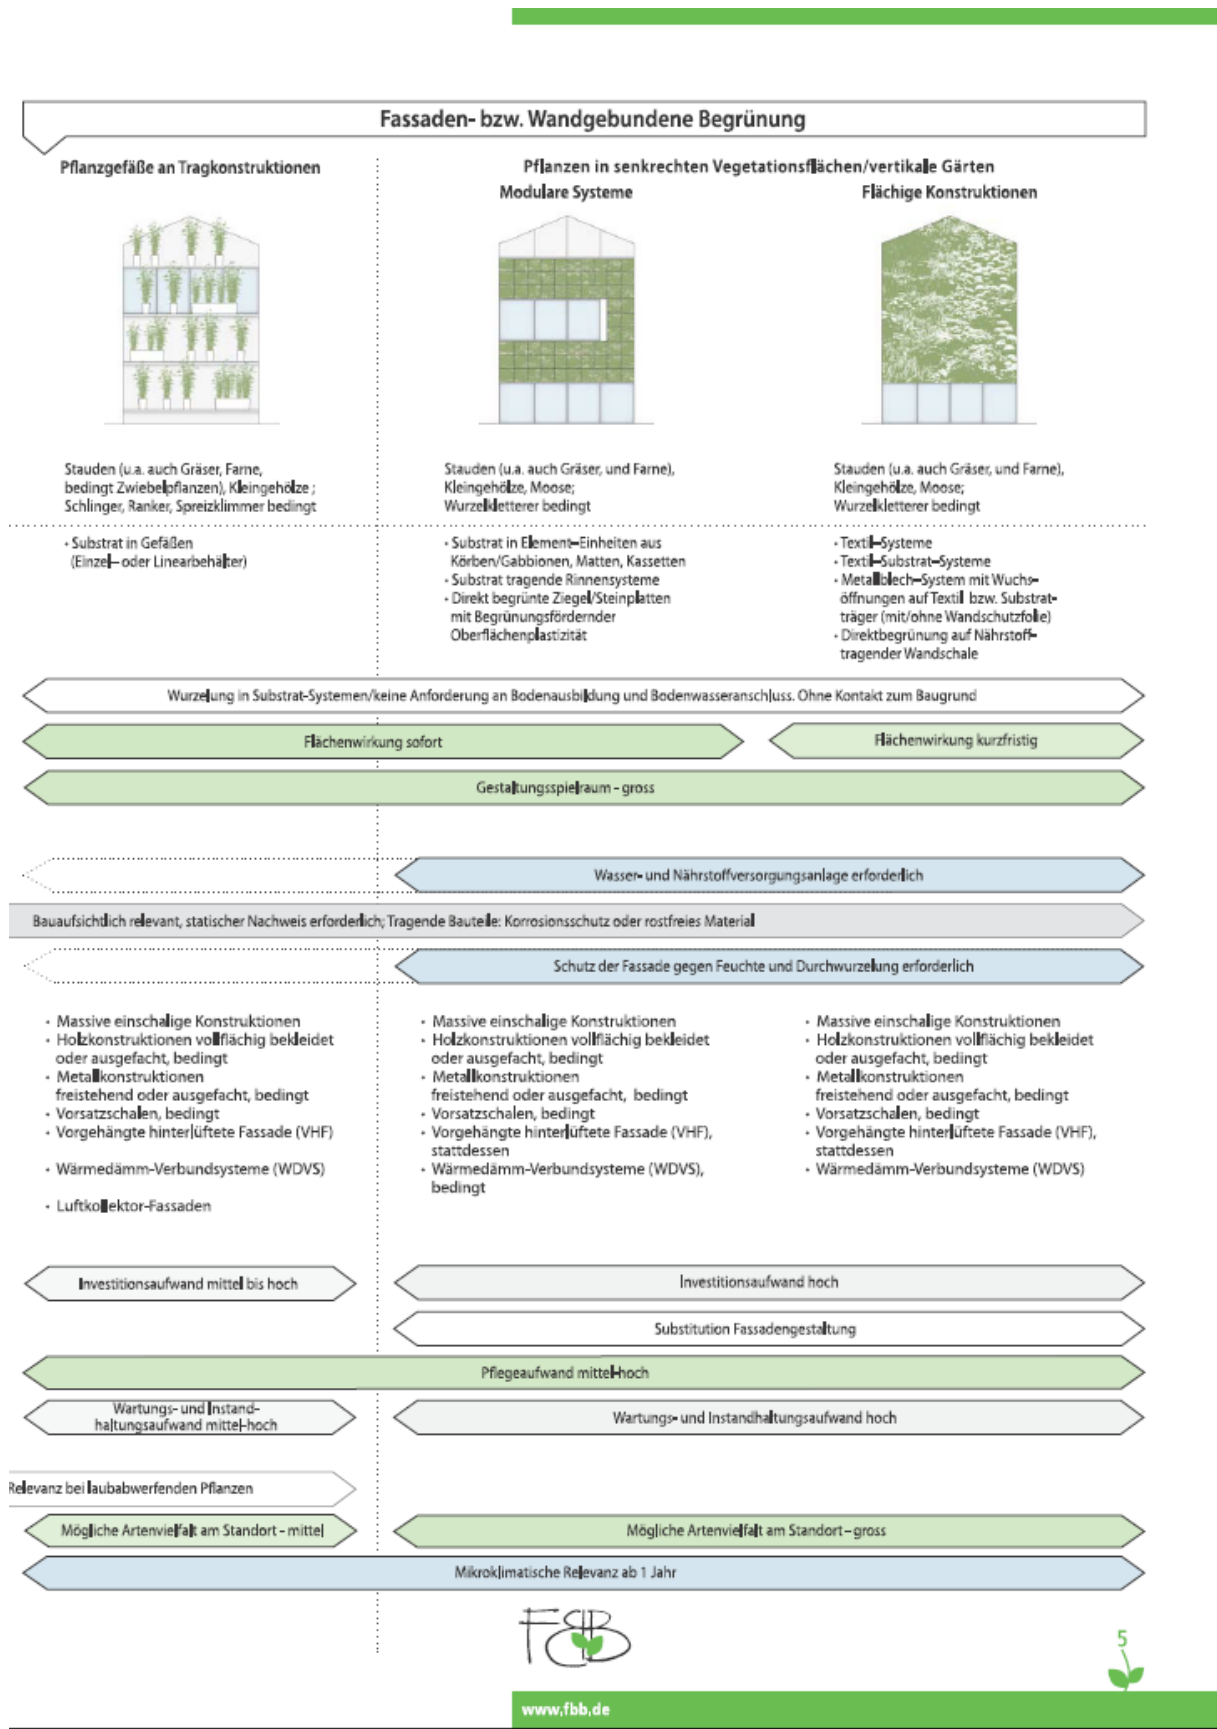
Fassaden- bzw. Wandgebundene Begrünung

Pflanzgefäße an Tragkonstruktionen

Pflanzen in senkrechten Vegetationsflächen/vertikale Gärten

Modulare Systeme

Flächige Konstruktionen

Stauden (u.a. auch Gräser, Farne, bedingt Zwiebelpflanzen), Kleingehölze ; Schlinger, Ranker, Spreizklimmer bedingt

Stauden (u.a. auch Gräser, und Farne), Kleingehölze, Moose; Wurzelkletterer bedingt

Stauden (u.a. auch Gräser, und Farne), Kleingehölze, Moose; Wurzelkletterer bedingt

- Substrat in Gefäßen (Einzel– oder Linearbehälter)

- Substrat in Element–Einheiten aus Körben/Gabbionen, Matten, Kassetten
- Substrat tragende Rinnensysteme
- Direkt begrünte Ziegel/Steinplatten mit Begrünungsfördernder Oberflächenplastizität

- Textil–Systeme
- Textil–Substrat–Systeme
- Metallblech–System mit Wuchsöffnungen auf Textil bzw. Substratträger (mit/ohne Wandschutzfolie)
- Direktbegrünung auf Nährstofftragender Wandschale

Wurzelung in Substrat-Systemen/keine Anforderung an Bodenausbildung und Bodenwasseranschluss. Ohne Kontakt zum Baugrund

Flächenwirkung sofort

Flächenwirkung kurzfristig

Gestaltungsspielraum - gross

Wasser- und Nährstoffversorgungsanlage erforderlich

Bauaufsichtlich relevant, statischer Nachweis erforderlich; Tragende Bauteile: Korrosionsschutz oder rostfreies Material

Schutz der Fassade gegen Feuchte und Durchwurzelung erforderlich

- Massive einschalige Konstruktionen
- Holzkonstruktionen vollflächig bekleidet oder ausgefacht, bedingt
- Metallkonstruktionen freistehend oder ausgefacht, bedingt
- Vorsatzschalen, bedingt
- Vorgehängte hinterlüftete Fassade (VHF)
- Wärmedämm-Verbundsysteme (WDVS)
- Luftkollektor-Fassaden

- Massive einschalige Konstruktionen
- Holzkonstruktionen vollflächig bekleidet oder ausgefacht, bedingt
- Metallkonstruktionen freistehend oder ausgefacht, bedingt
- Vorsatzschalen, bedingt
- Vorgehängte hinterlüftete Fassade (VHF), stattdessen
- Wärmedämm-Verbundsysteme (WDVS), bedingt

- Massive einschalige Konstruktionen
- Holzkonstruktionen vollflächig bekleidet oder ausgefacht, bedingt
- Metallkonstruktionen freistehend oder ausgefacht, bedingt
- Vorsatzschalen, bedingt
- Vorgehängte hinterlüftete Fassade (VHF), stattdessen
- Wärmedämm-Verbundsysteme (WDVS)

Investitionsaufwand mittel bis hoch

Investitionsaufwand hoch

Substitution Fassadengestaltung

Pflegeaufwand mittel-hoch

Wartungs- und Instandhaltungsaufwand mittel-hoch

Wartungs- und Instandhaltungsaufwand hoch

Relevanz bei laubabwerfenden Pflanzen

Mögliche Artenvielfalt am Standort - mittel

Mögliche Artenvielfalt am Standort – gross

Mikroklimatische Relevanz ab 1 Jahr

FBB

5

www.fbb.de